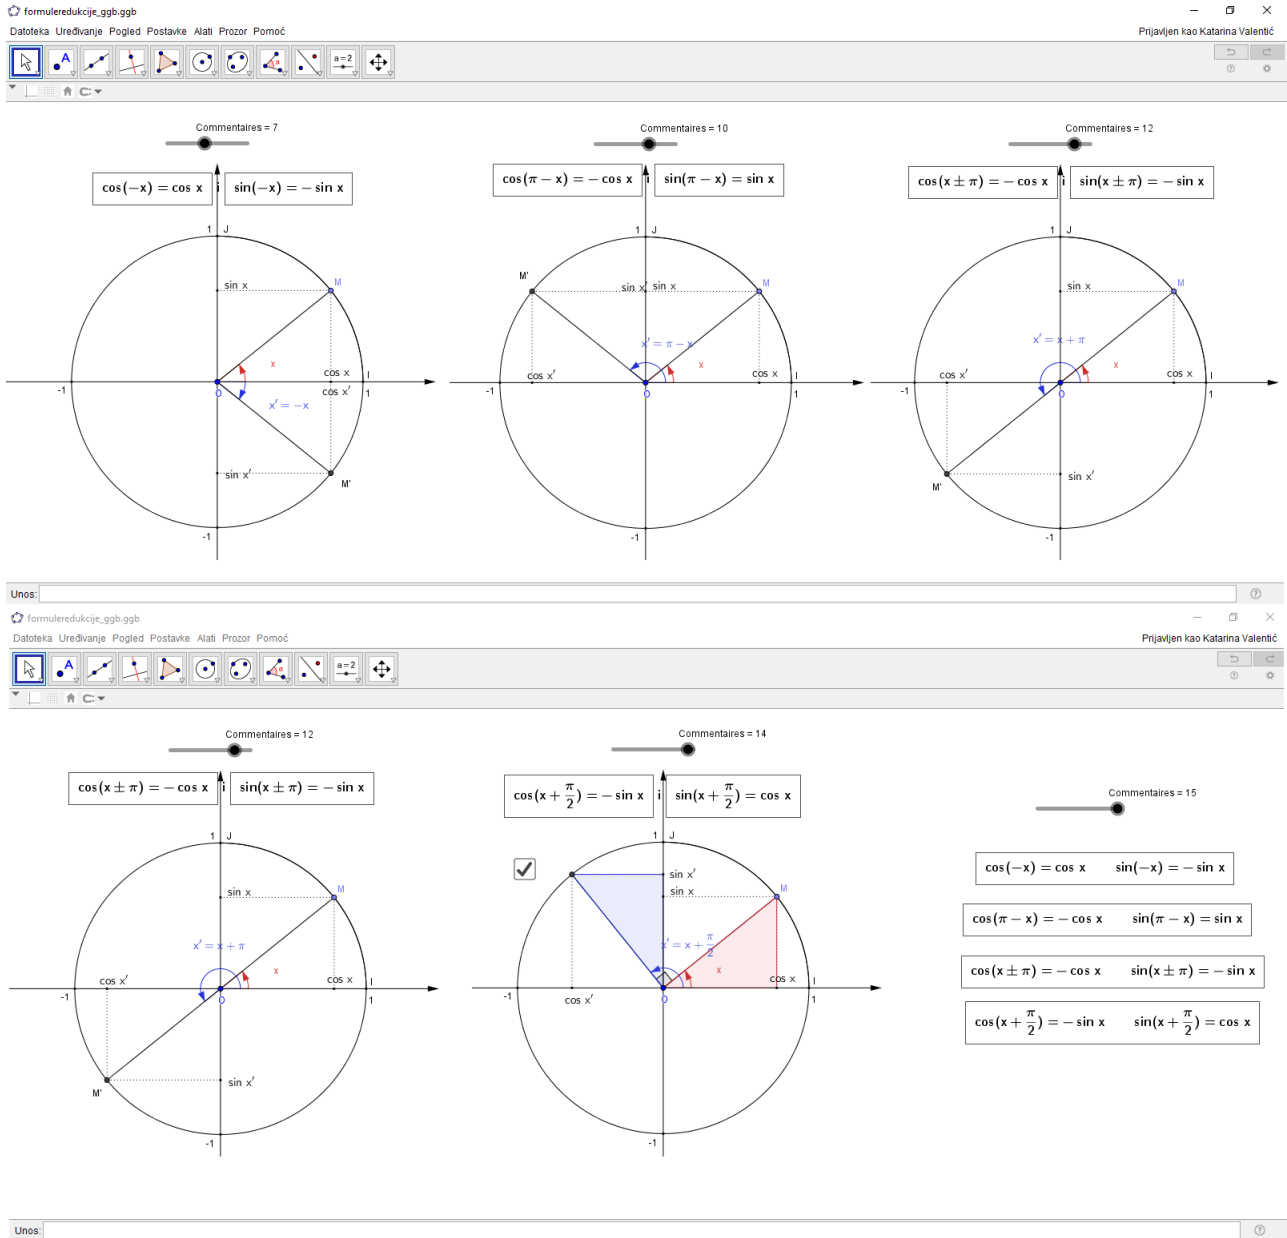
formuleredukcije_ggb.ggb

Datoteka Uređivanje Pogled Postavke Alati Prozor Pomoć

Prijavljen kao Katarina Valentić

a=2

Commentaires = 7

$\cos(-x) = \cos x$ i $\sin(-x) = -\sin x$

1 J
sin x
M
x
cos x
I
-1
O
cos x'
1
x' = −x
sin x'
M'
-1

Commentaires = 10

$\cos(\pi - x) = -\cos x$ i $\sin(\pi - x) = \sin x$

1 J
M'
sin x'
sin x
M
x' = π − x
x
cos x'
cos x
I
-1
O
1
-1

Commentaires = 12

$\cos(x \pm \pi) = -\cos x$ i $\sin(x \pm \pi) = -\sin x$

1 J
sin x
M
x' = x + π
x
cos x'
cos x
I
-1
O
1
sin x'
M'
-1

Unos:

formuleredukcije_ggb.ggb

Datoteka Uređivanje Pogled Postavke Alati Prozor Pomoć

Prijavljen kao Katarina Valentić

a=2

Commentaires = 12

$\cos(x \pm \pi) = -\cos x$ i $\sin(x \pm \pi) = -\sin x$

1 J
sin x
M
x' = x + π
x
cos x'
cos x
I
-1
O
1
sin x'
M'
-1

Commentaires = 14

$\cos(x + \frac{\pi}{2}) = -\sin x$ i $\sin(x + \frac{\pi}{2}) = \cos x$

1 J
sin x'
sin x
M
$x' = x + \frac{\pi}{2}$
x
cos x
I
-1
O
1
cos x'
-1

Commentaires = 15

$\cos(-x) = \cos x$ $\sin(-x) = -\sin x$

$\cos(\pi - x) = -\cos x$ $\sin(\pi - x) = \sin x$

$\cos(x \pm \pi) = -\cos x$ $\sin(x \pm \pi) = -\sin x$

$\cos(x + \frac{\pi}{2}) = -\sin x$ $\sin(x + \frac{\pi}{2}) = \cos x$

Unos: